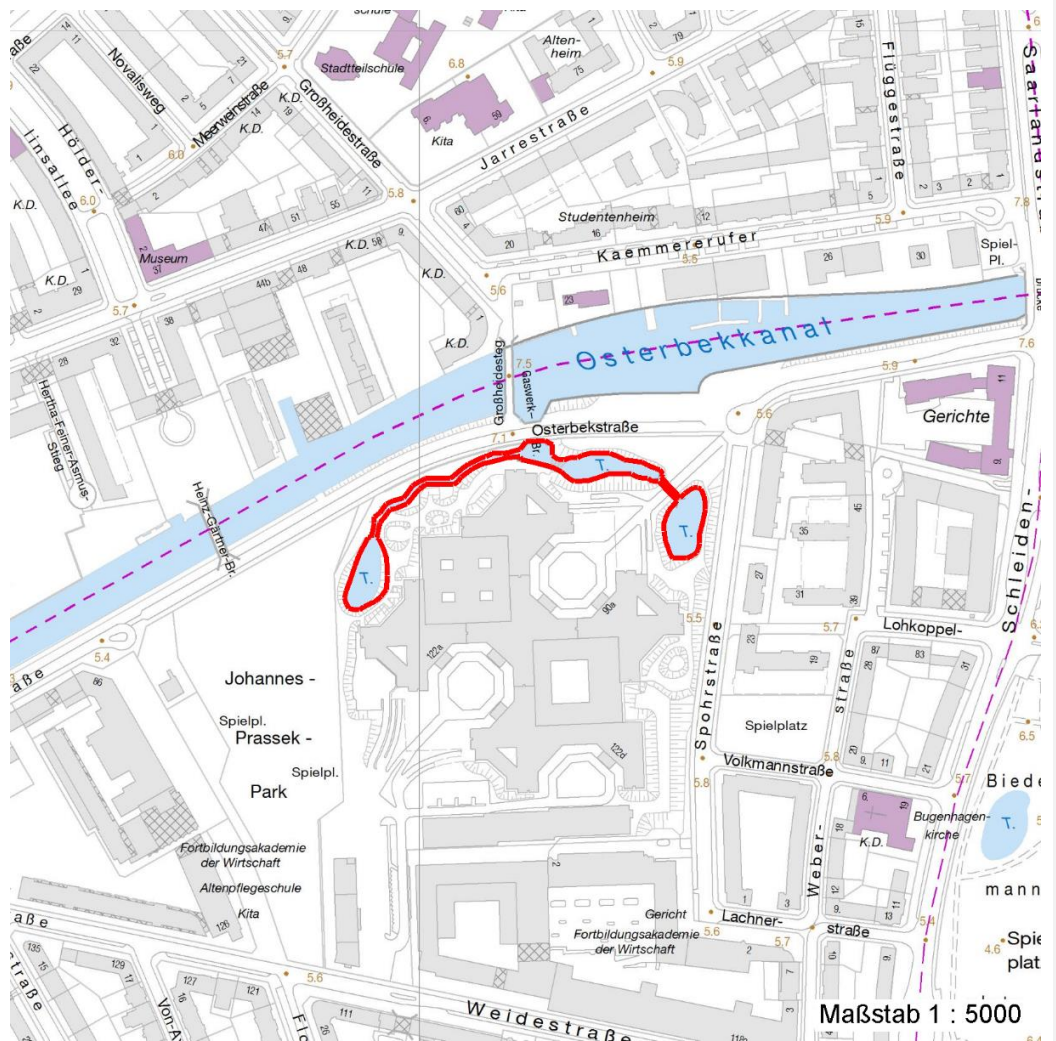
schule
Alten-
heim
Stadtteilschule
6.8
Kita
Jarrestraße
Flüggestraße
Saarlandstr.
Novalisweg
Meerweinstraße
Großheidestraße
K.D.
K.D.
Hölderlinsallee
K.D.
6.0
5.8
5.7
5.9
Studentenheim
Kaemmererufer
5.9
7.8
Spiel-
Pl.
Museum
K.D.
K.D.
K.D.
5.6
5.5
Osterbekkanal
7.6
K.D.
5.7
Großheidesteg
7.5
Gaswerk-
Br.
Hertha-Feiner-Asmus-Steg
Osterbekstraße
7.1
5.6
Gerichte
T.
T.
T.
Heinz-Gärtner-Br.
Schleiden-
Lohkoppel-
5.7
5.5
Spohrstraße
straße
5.4
Johannes -
Spielpl.
Prassek -
Spielpl.
Park
Spielplatz
Volkmannstraße
5.8
5.8
5.7
Biede
T.
Bugenhagen-
kirche
K.D.
Weber-
straße
mann
Fortbildungsakademie
der Wirtschaft
Altenpflegeschule
Kita
Gericht
Fortbildungsakademie
der Wirtschaft
Lachner-
straße
5.6
5.7
5.4
4.6
Spie
plat
6.5
Straße
Straße
5.6
Weidestraße
Von-
Maßstab 1 : 5000